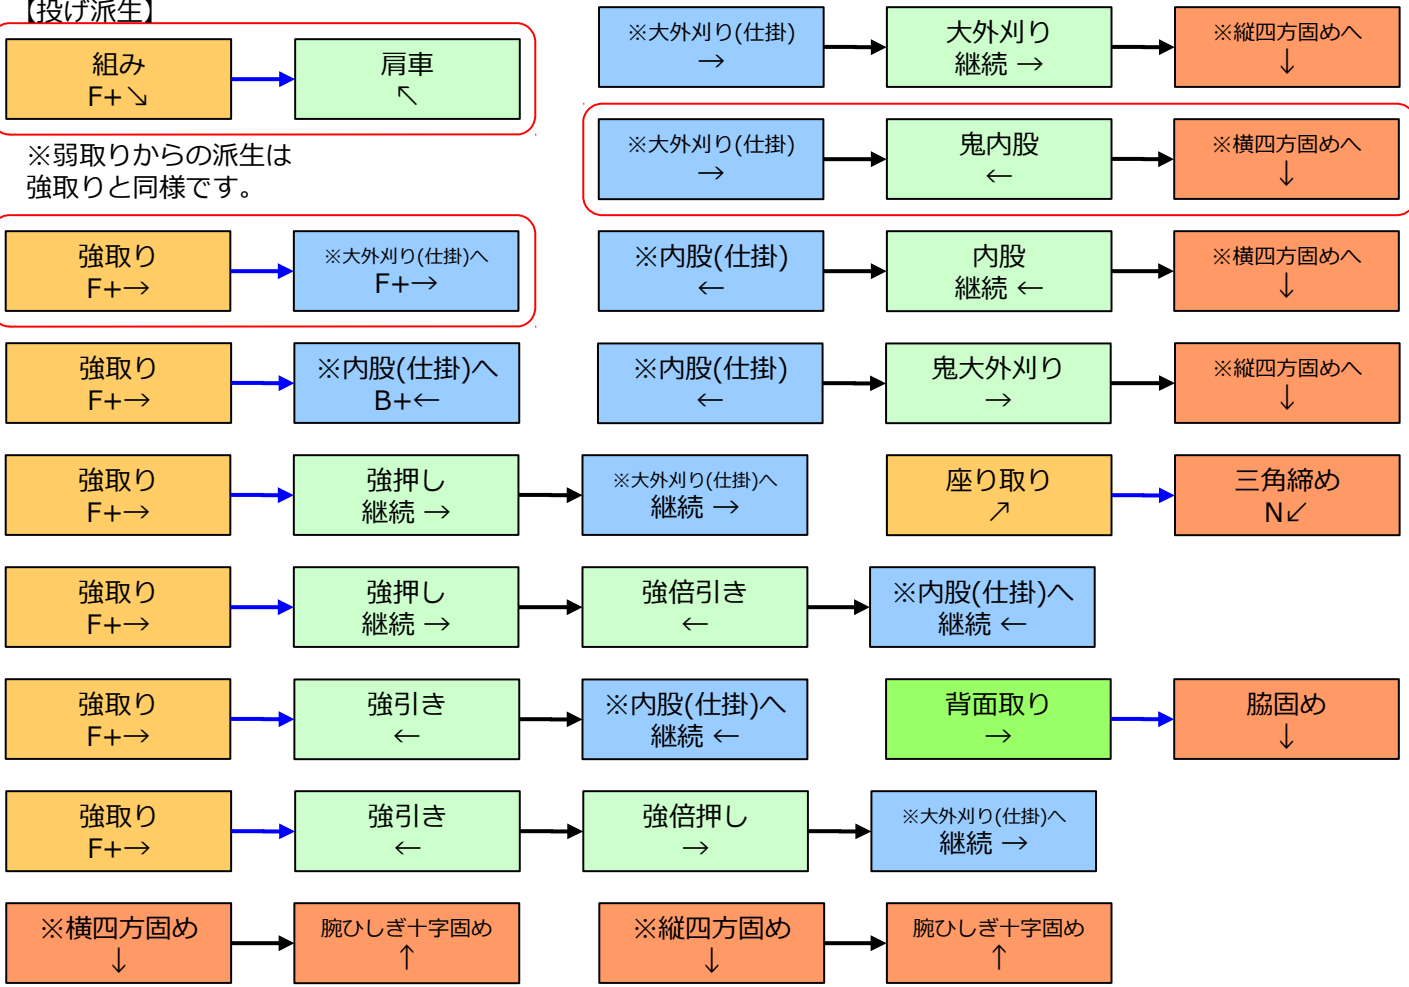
【投げ派生】

組み
F+↘

肩車
↖

※弱取りからの派生は強取りと同様です。

強取り
F+→

※大外刈り(仕掛)へ
F+→

強取り
F+→

※内股(仕掛)へ
B+←

強取り
F+→

強押し
継続 →

※大外刈り(仕掛)へ
継続 →

強取り
F+→

強押し
継続 →

強倍引き
←

※内股(仕掛)へ
継続 ←

強取り
F+→

強引き
←

※内股(仕掛)へ
継続 ←

強取り
F+→

強引き
←

強倍押し
→

※大外刈り(仕掛)へ
継続 →

※横四方固め
↓

腕ひしぎ十字固め
↑

※縦四方固め
↓

腕ひしぎ十字固め
↑

※大外刈り(仕掛)
→

大外刈り
継続 →

※縦四方固めへ
↓

※大外刈り(仕掛)
→

鬼内股
←

※横四方固めへ
↓

※内股(仕掛)
←

内股
継続 ←

※横四方固めへ
↓

※内股(仕掛)
←

鬼大外刈り
→

※縦四方固めへ
↓

座り取り
↗

三角締め
N↙

背面取り
→

脇固め
↓